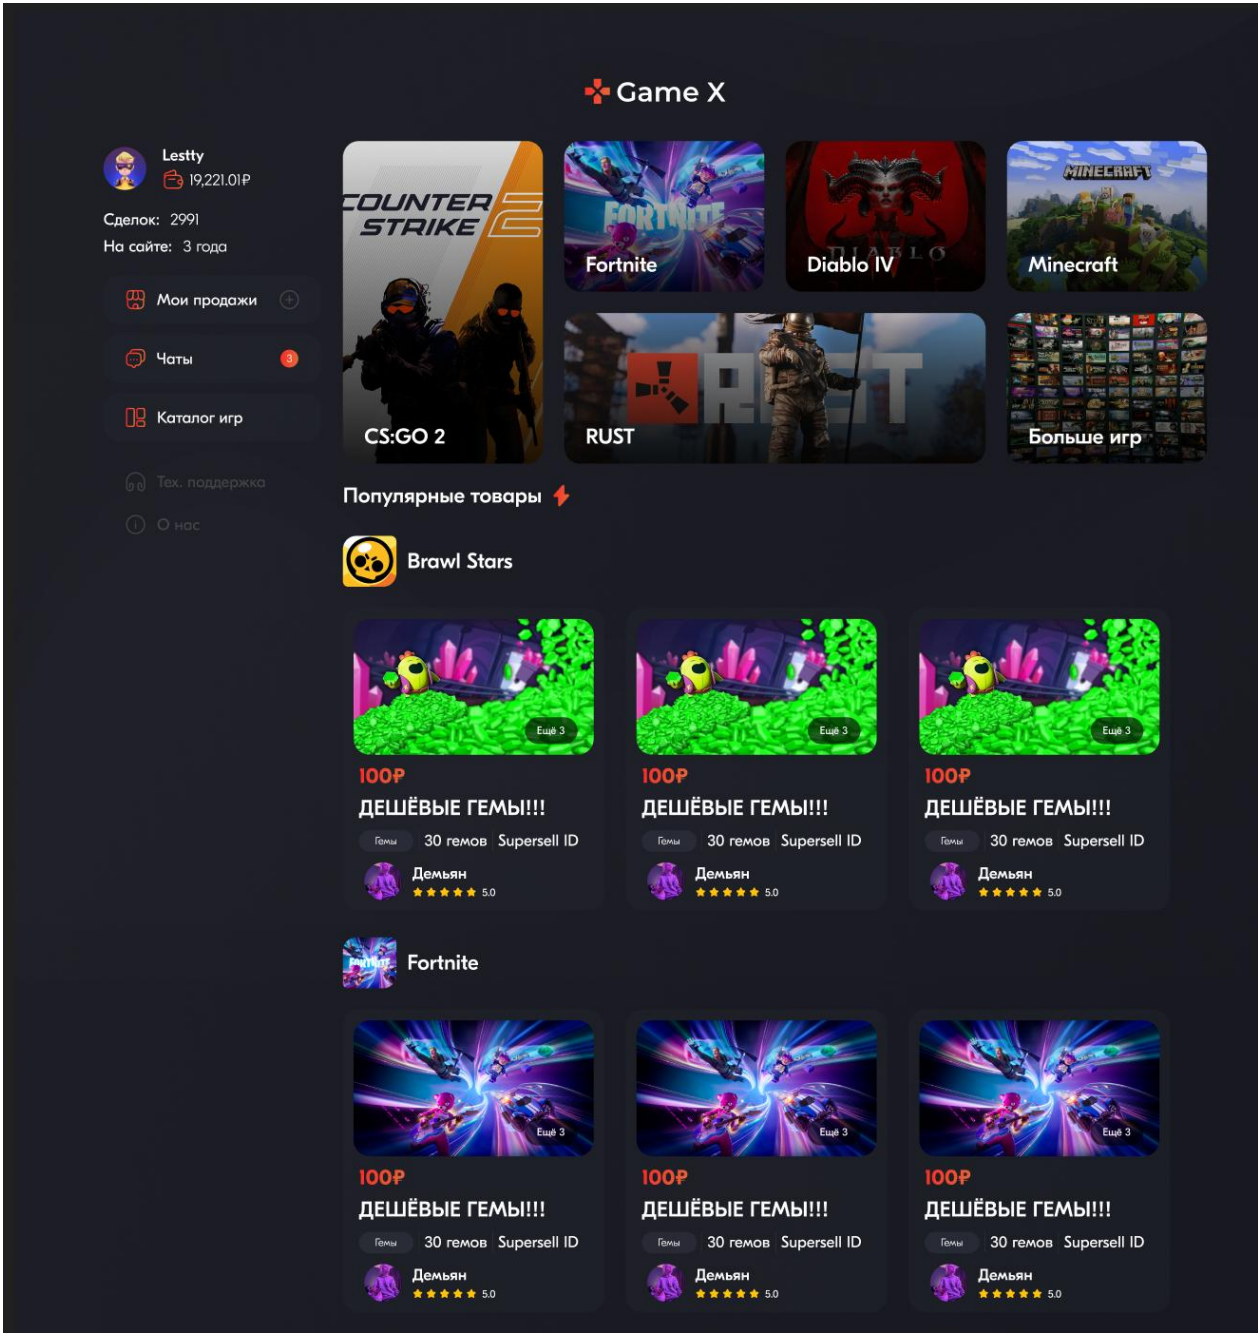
Game X

Lestty
19,221.01₽

Сделок: 2991
На сайте: 3 года

Мои продажи
Чаты 3
Каталог игр

Тех. поддержка
О нас

COUNTER STRIKE 2
CS:GO 2

FORTNITE
Fortnite

DIABLO
Diablo IV

MINECRAFT
Minecraft

RUST
RUST

Больше игр

Популярные товары

Brawl Stars

Ещё 3
100₽
ДЕШЁВЫЕ ГЕМЫ!!!
Гемы 30 гемов Supersell ID
Демьян
5.0

Ещё 3
100₽
ДЕШЁВЫЕ ГЕМЫ!!!
Гемы 30 гемов Supersell ID
Демьян
5.0

Ещё 3
100₽
ДЕШЁВЫЕ ГЕМЫ!!!
Гемы 30 гемов Supersell ID
Демьян
5.0

Fortnite

Ещё 3
100₽
ДЕШЁВЫЕ ГЕМЫ!!!
Гемы 30 гемов Supersell ID
Демьян
5.0

Ещё 3
100₽
ДЕШЁВЫЕ ГЕМЫ!!!
Гемы 30 гемов Supersell ID
Демьян
5.0

Ещё 3
100₽
ДЕШЁВЫЕ ГЕМЫ!!!
Гемы 30 гемов Supersell ID
Демьян
5.0